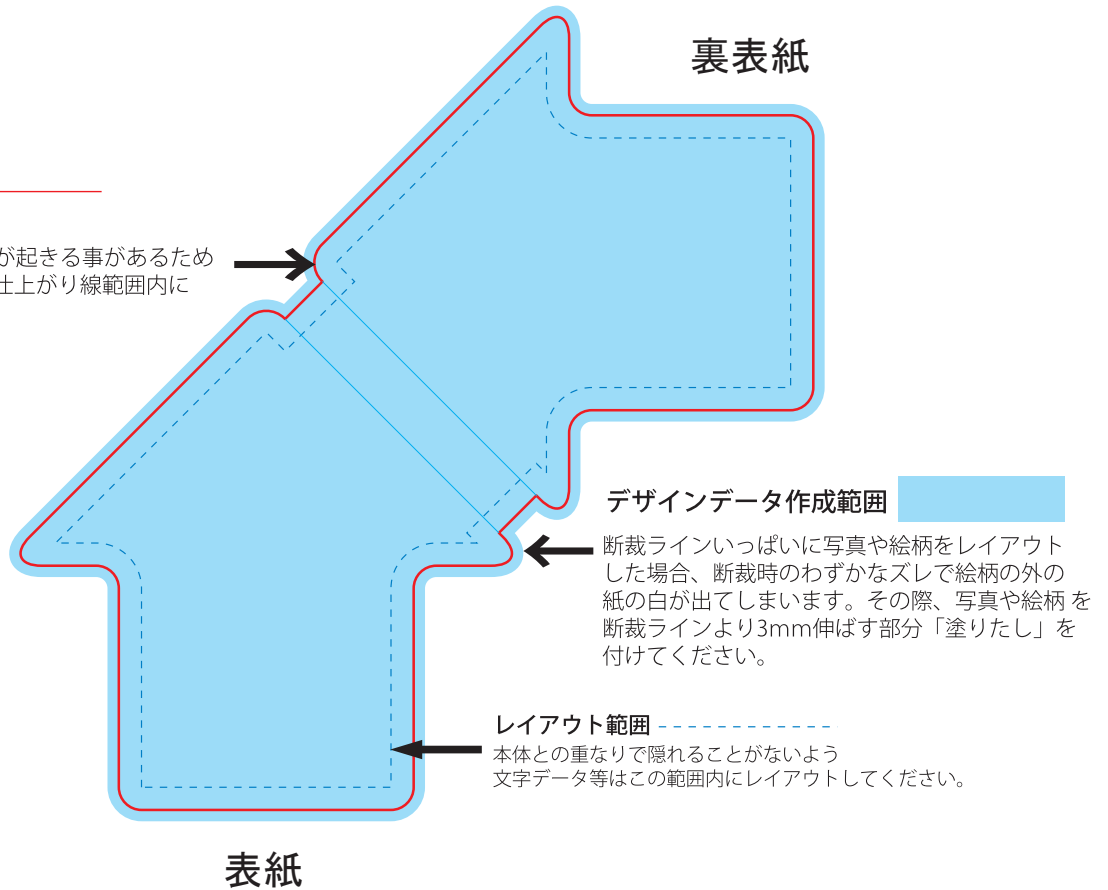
裏表紙

が起きる事があるため
仕上がり線範囲内に

デザインデータ作成範囲

断裁ラインいっぱいに写真や絵柄をレイアウトした場合、断裁時のわずかなズレで絵柄の外の紙の白が出てしまいます。その際、写真や絵柄 を断裁ラインより3mm伸ばす部分「塗りたし」を付けてください。

レイアウト範囲

本体との重なりで隠れることがないよう
文字データ等はこの範囲内にレイアウトしてください。

表紙